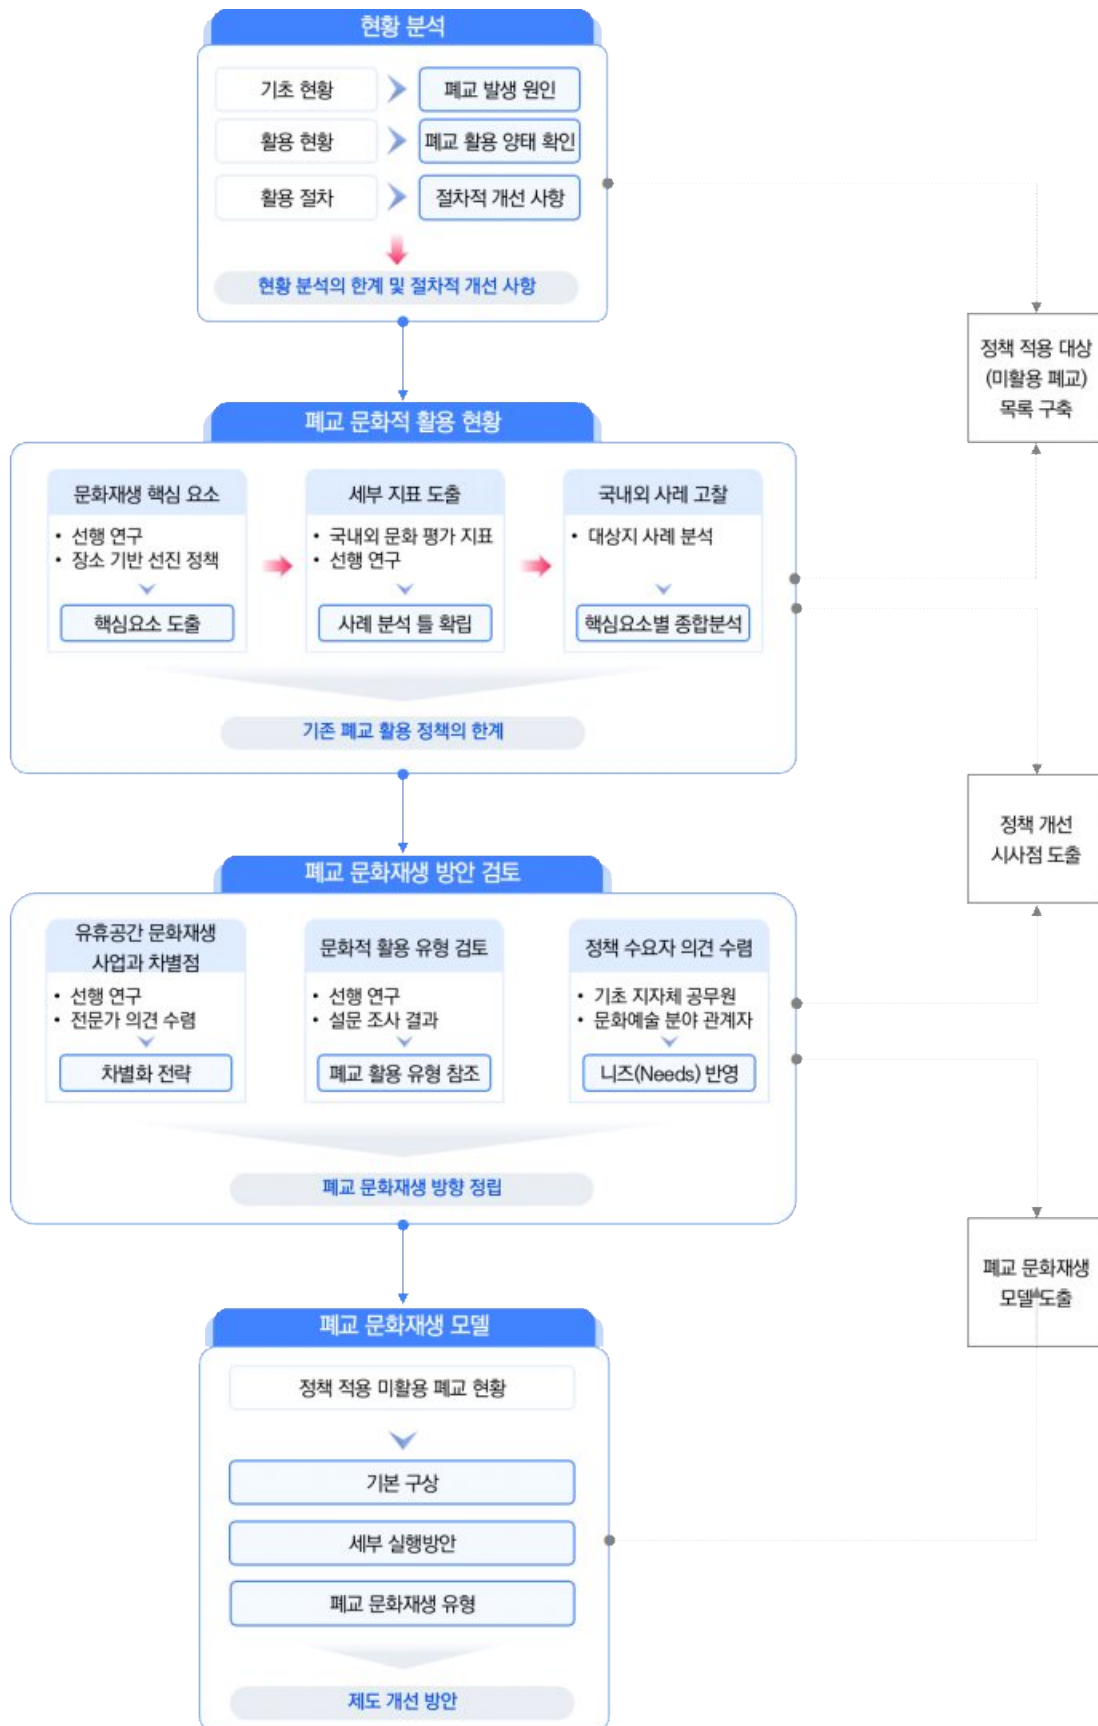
현황 분석

기초 현황
폐교 발생 원인
활용 현황
폐교 활용 양태 확인
활용 절차
절차적 개선 사항

현황 분석의 한계 및 절차적 개선 사항

정책 적용 대상 (미활용 폐교) 목록 구축

폐교 문화적 활용 현황

문화재생 핵심 요소
• 선행 연구
• 장소 기반 선진 정책
핵심요소 도출

세부 지표 도출
• 국내외 문화 평가 지표
• 선행 연구
사례 분석 틀 확립

국내외 사례 고찰
• 대상지 사례 분석
핵심요소별 종합분석

기존 폐교 활용 정책의 한계

정책 개선 시사점 도출

폐교 문화재생 방안 검토

유휴공간 문화재생 사업과 차별점
• 선행 연구
• 전문가 의견 수렴
차별화 전략

문화적 활용 유형 검토
• 선행 연구
• 설문 조사 결과
폐교 활용 유형 참조

정책 수요자 의견 수렴
• 기초 지자체 공무원
• 문화예술 분야 관계자
니즈(Needs) 반영

폐교 문화재생 방향 정립

폐교 문화재생 모델 도출

폐교 문화재생 모델

정책 적용 미활용 폐교 현황
기본 구상
세부 실행방안
폐교 문화재생 유형

제도 개선 방안